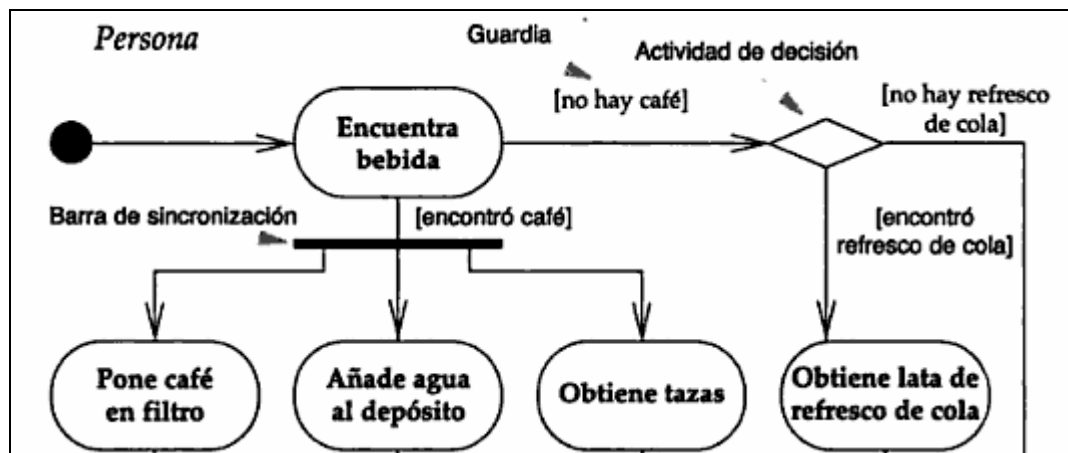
Persona

Guardia

Actividad de decisión

[no hay café]

[no hay refresco de cola]

Encuentra bebida

Barra de sincronización

[encontró café]

[encontró refresco de cola]

Pone café en filtro

Añade agua al depósito

Obtiene tazas

Obtiene lata de refresco de cola